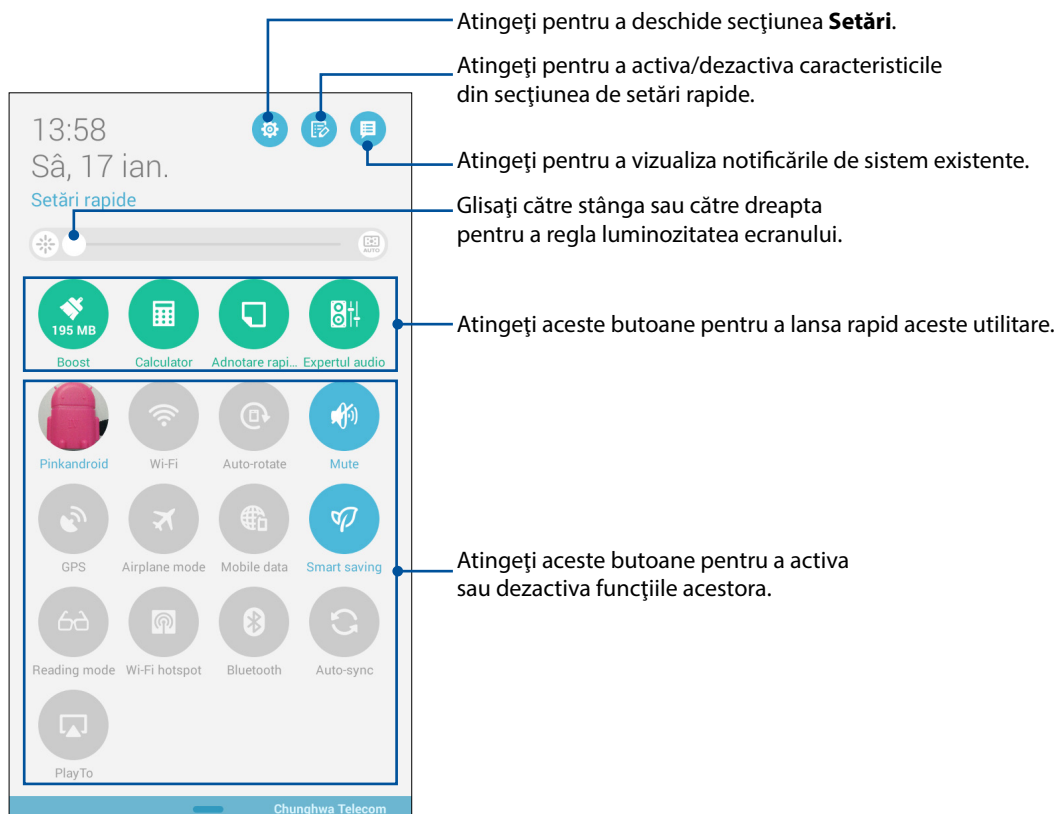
Atingeţi pentru a deschide secţiunea **Setări**.

Atingeţi pentru a activa/dezactiva caracteristicile din secţiunea de setări rapide.

Atingeţi pentru a vizualiza notificările de sistem existente.

Glisaţi către stânga sau către dreapta pentru a regla luminozitatea ecranului.

Atingeţi aceste butoane pentru a lansa rapid aceste utilitare.

Atingeţi aceste butoane pentru a activa sau dezactiva funcţiile acestora.

13:58
Sâ, 17 ian.
Setări rapide

AUTO

195 MB
Boost
Calculator
Adnotare rapi...
Expertul audio

Pinkandroid
Wi-Fi
Auto-rotate
Mute

GPS
Airplane mode
Mobile data
Smart saving

Reading mode
Wi-Fi hotspot
Bluetooth
Auto-sync

PlayTo

Chunghwa Telecom